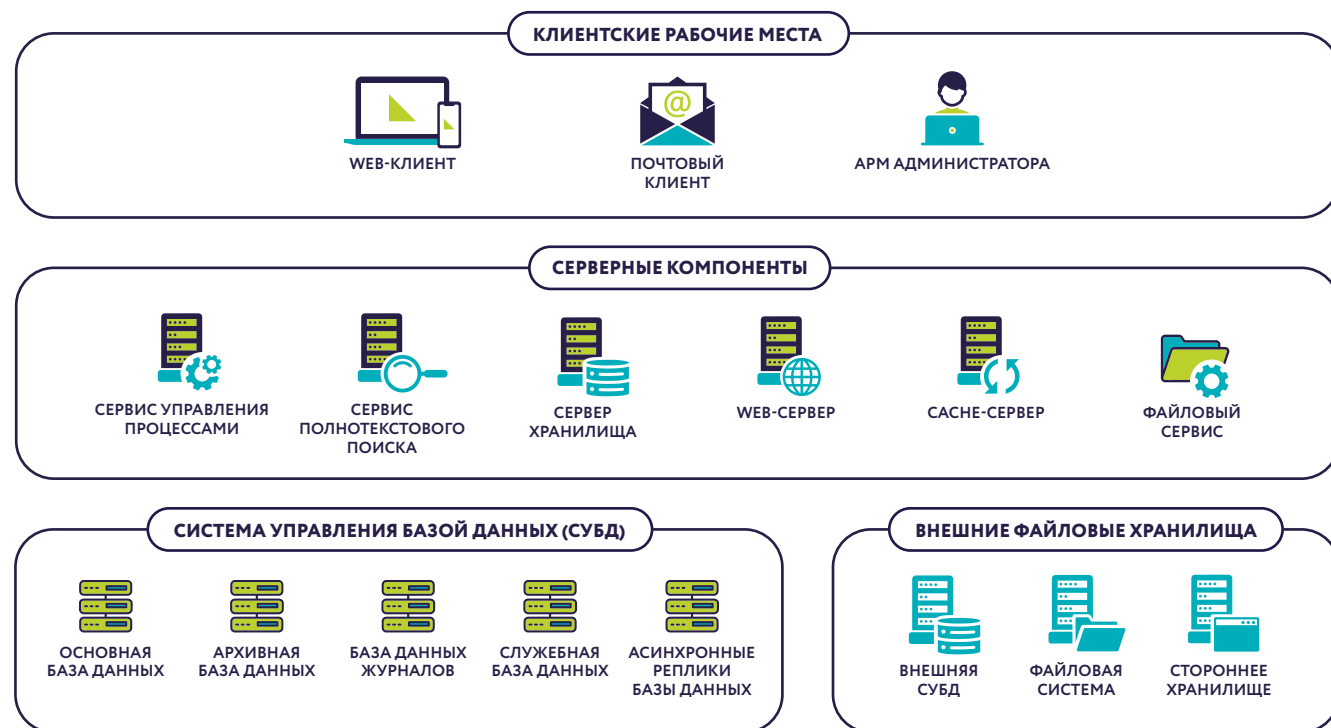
КЛИЕНТСКИЕ РАБОЧИЕ МЕСТА

WEB-КЛИЕНТ

@

ПОЧТОВЫЙ КЛИЕНТ

АРМ АДМИНИСТРАТОРА

СЕРВЕРНЫЕ КОМПОНЕНТЫ

СЕРВИС УПРАВЛЕНИЯ ПРОЦЕССАМИ

СЕРВИС ПОЛНОТЕКСТОВОГО ПОИСКА

СЕРВЕР ХРАНИЛИЩА

WEB-СЕРВЕР

CACHE-СЕРВЕР

ФАЙЛОВЫЙ СЕРВИС

СИСТЕМА УПРАВЛЕНИЯ БАЗОЙ ДАННЫХ (СУБД)

ОСНОВНАЯ БАЗА ДАННЫХ

АРХИВНАЯ БАЗА ДАННЫХ

БАЗА ДАННЫХ ЖУРНАЛОВ

СЛУЖЕБНАЯ БАЗА ДАННЫХ

АСИНХРОННЫЕ РЕПЛИКИ БАЗЫ ДАННЫХ

ВНЕШНИЕ ФАЙЛОВЫЕ ХРАНИЛИЩА

ВНЕШНЯЯ СУБД

ФАЙЛОВАЯ СИСТЕМА

СТОРОННЕЕ ХРАНИЛИЩЕ